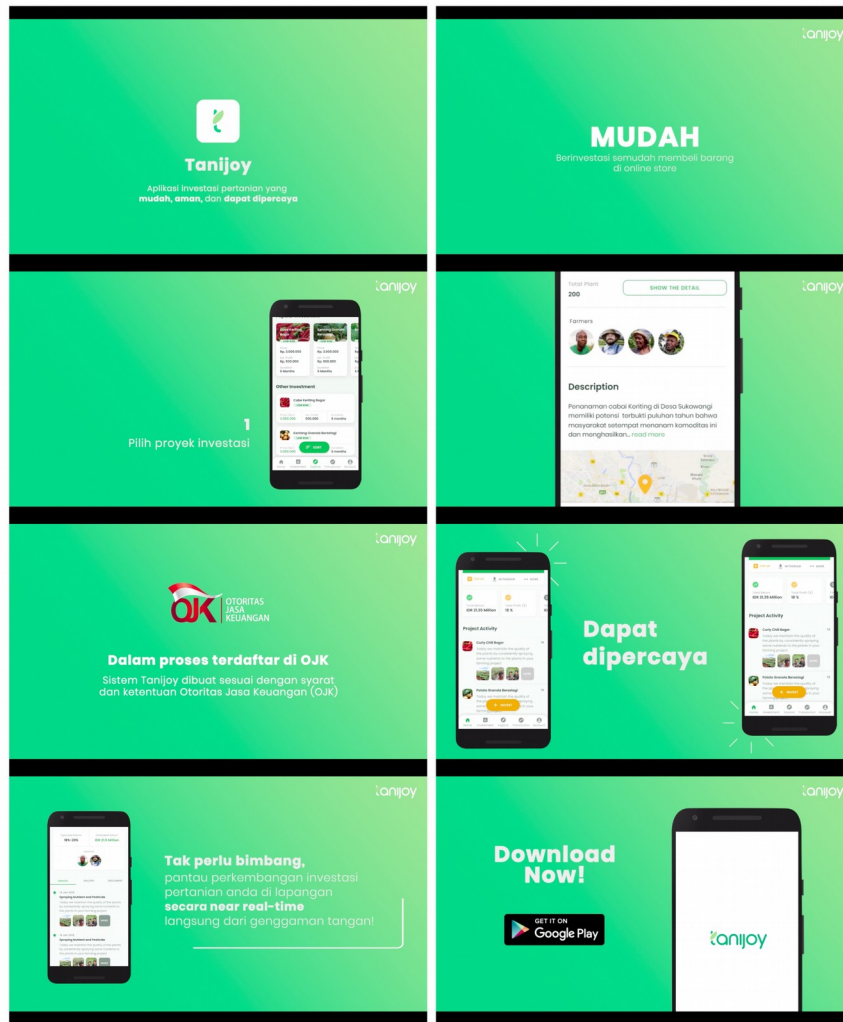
Tanijoy

Aplikasi investasi pertanian yang **mudah**, **aman**, dan **dapat dipercaya**

tanijoy

MUDAH

Berinvestasi semudah membeli barang di online store

tanijoy

1
Pilih proyek investasi

Other Investment

tanijoy

Total Plant
200

SHOW THE DETAIL

Farmers

Description

Penanaman cabai Keriting di Desa Sukowangi memiliki potensi terbukti puluhan tahun bahwa masyarakat setempat menanam komoditas ini dan menghasilkan... read more

tanijoy

OTORITAS JASA KEUANGAN

Dalam proses terdaftar di OJK

Sistem Tanijoy dibuat sesuai dengan syarat dan ketentuan Otoritas Jasa Keuangan (OJK)

Project Activity

Dapat dipercaya

Project Activity

tanijoy

Tak perlu bimbang,
pantau perkembangan investasi pertanian anda di lapangan
**secara near real-time**
langsung dari genggaman tangan!

tanijoy

Download Now!

GET IT ON
Google Play

tanijoy